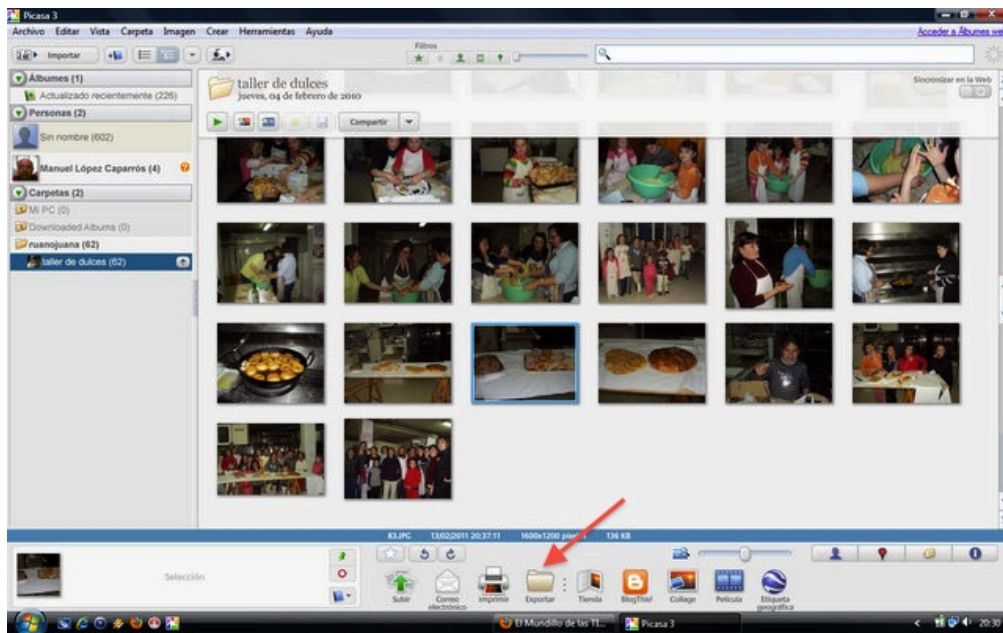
Picasa 3

Archivo Editar Vista Carpeta Imagen Crear Herramientas Ayuda

Acceder a Álbumes we

Importar

Filtros

Álbumes (1)

Actualizado recientemente (226)

Personas (2)

Sin nombre (602)

Manuel López Caparrós (4)

Carpetas (2)

Mi PC (0)

Downloaded Albums (0)

ruanojuana (62)

taller de dulces (62)

taller de dulces
jueves, 04 de febrero de 2010

Sincronizar en la Web

Compartir

63.JPG 13/02/2011 20:37:11 1600x1200 píxeles 136 KB

Selección

Subir

Correo electrónico

Imprimir

Exportar

Tienda

BlogThis!

Collage

Película

Etiqueta geográfica

El Mundillo de las TI...

Picasa 3

20:30